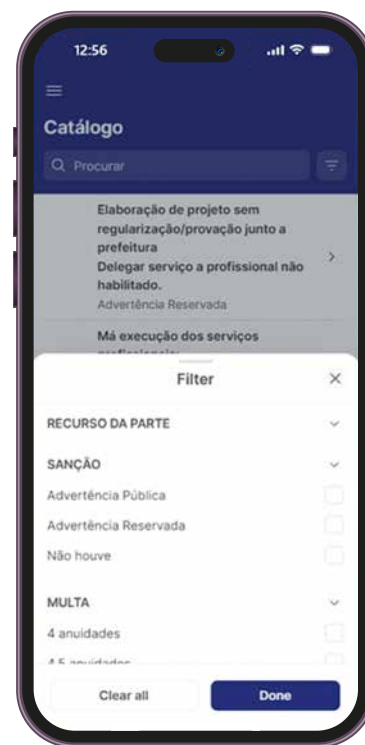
12:56

Catálogo

Procurar

Elaboração de projeto sem regularização/provação junto a prefeitura
Delegar serviço a profissional não habilitado.
Advertência Reservada

Má execução dos serviços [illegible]

Filter

RECURSO DA PARTE

SANÇÃO

Advertência Pública

Advertência Reservada

Não houve

MULTA

4 anuidades

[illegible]

Clear all

Done